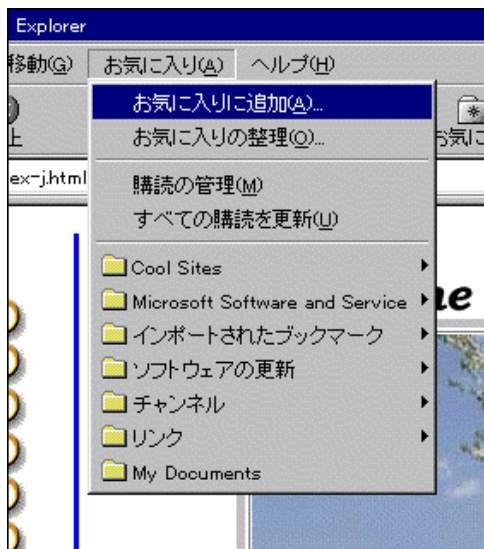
Explorer

移動(G) お気に入り(A) ヘルプ(H)

止 お気に

ex-j.html

お気に入りに追加(A)...
お気に入りの整理(O)...
購読の管理(M)
すべての購読を更新(U)
Cool Sites
Microsoft Software and Service
インポートされたブックマーク
ソフトウェアの更新
チャンネル
リンク
My Documents

ne